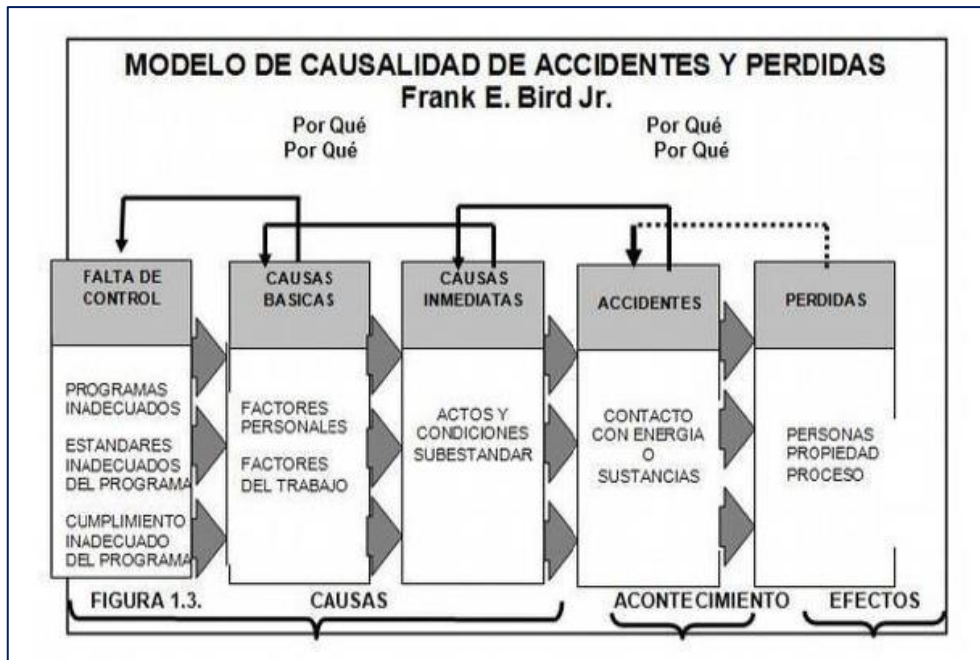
MODELO DE CAUSALIDAD DE ACCIDENTES Y PERDIDAS
Frank E. Bird Jr.

Por Qué
Por Qué

Por Qué
Por Qué

FALTA DE CONTROL

PROGRAMAS INADECUADOS

ESTANDARES INADECUADOS DEL PROGRAMA

CUMPLIMIENTO INADECUADO DEL PROGRAMA

CAUSAS BASICAS

FACTORES PERSONALES

FACTORES DEL TRABAJO

CAUSAS INMEDIATAS

ACTOS Y CONDICIONES SUBESTANDAR

ACCIDENTES

CONTACTO CON ENERGIA O SUSTANCIAS

PERDIDAS

PERSONAS PROPIEDAD PROCESO

FIGURA 1.3.

CAUSAS

ACONTECIMIENTO

EFECTOS